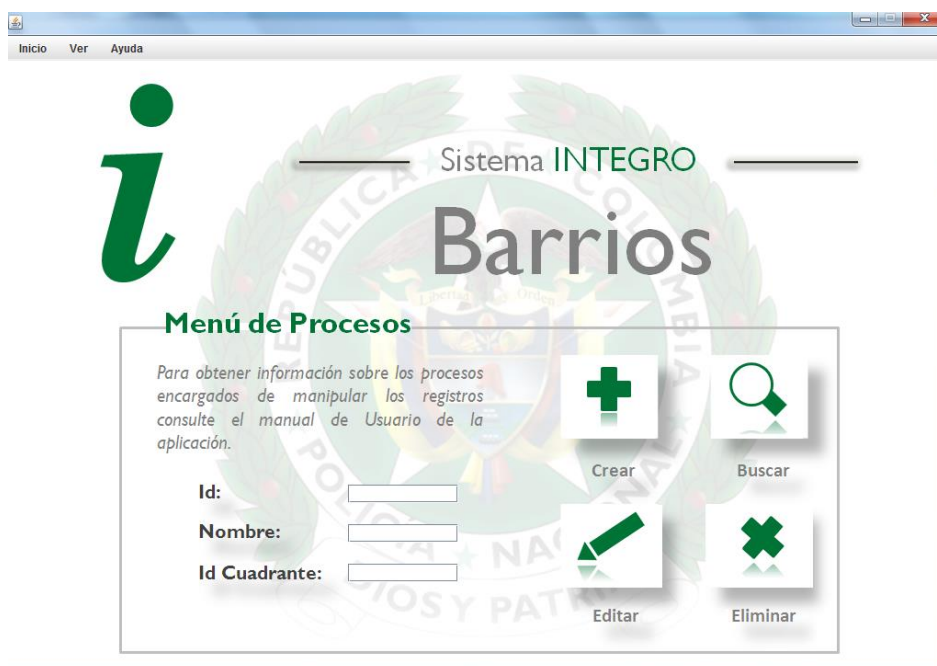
Inicio Ver Ayuda

Sistema INTEGRO

Barrios

REPÚBLICA DE COLOMBIA

Libertad y Orden

POLICÍA NACIONAL

DIOS Y PATRIA

Menú de Procesos

Para obtener información sobre los procesos encargados de manipular los registros consulte el manual de Usuario de la aplicación.

Id:

Nombre:

Id Cuadrante:

Crear

Buscar

Editar

Eliminar